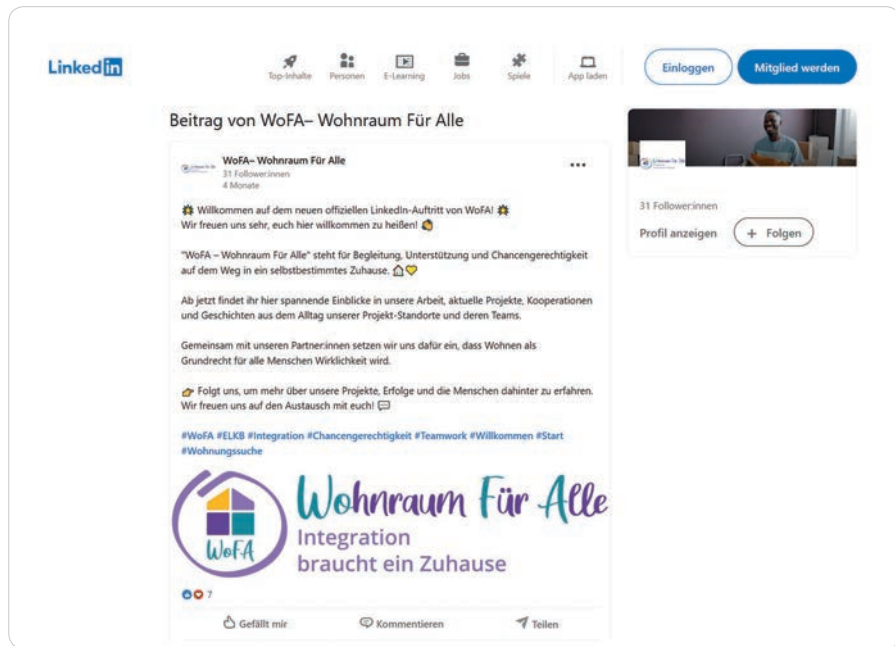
Linkedin

Top-Inhalte Personen E-Learning Jobs Spiele App laden

Einloggen Mitglied werden

Beitrag von WoFA– Wohnraum Für Alle

WoFA– Wohnraum Für Alle
31 Follower:innen
4 Monate

•••

Willkommen auf dem neuen offiziellen LinkedIn-Auftritt von WoFA!
Wir freuen uns sehr, euch hier willkommen zu heißen!

"WoFA – Wohnraum Für Alle" steht für Begleitung, Unterstützung und Chancengerechtigkeit auf dem Weg in ein selbstbestimmtes Zuhause.

Ab jetzt findet ihr hier spannende Einblicke in unsere Arbeit, aktuelle Projekte, Kooperationen und Geschichten aus dem Alltag unserer Projekt-Standorte und deren Teams.

Gemeinsam mit unseren Partner:innen setzen wir uns dafür ein, dass Wohnen als Grundrecht für alle Menschen Wirklichkeit wird.

Folgt uns, um mehr über unsere Projekte, Erfolge und die Menschen dahinter zu erfahren. Wir freuen uns auf den Austausch mit euch!

#WoFA #ELKB #Integration #Chancengerechtigkeit #Teamwork #Willkommen #Start #Wohnungssuche

WoFA
Wohnraum Für Alle
Integration braucht ein Zuhause

7

Gefällt mir Kommentieren Teilen

31 Follower:innen
Profil anzeigen + Folgen